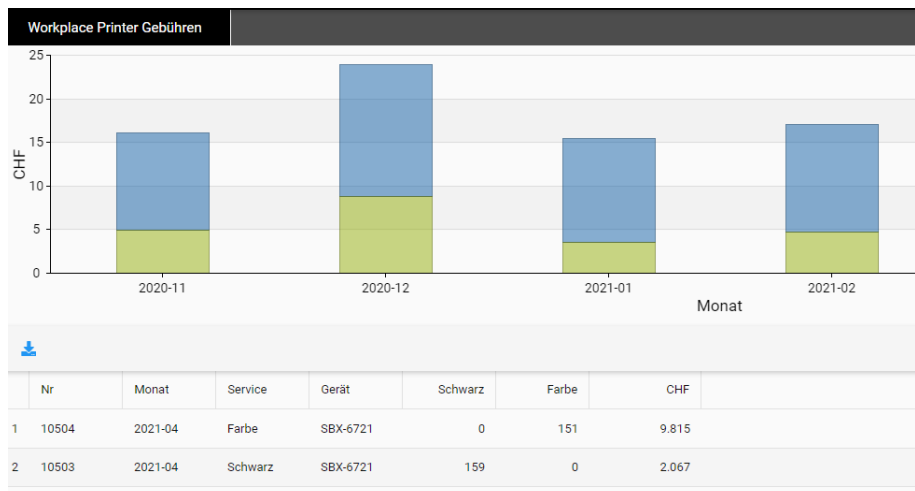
Workplace Printer Gebühren

25
20
15
10
5
0
CHF

2020-11
2020-12
2021-01
2021-02
Monat

| | Nr | Monat | Service | Gerät | Schwarz | Farbe | CHF |
|---|---|---|---|---|---|---|---|
| 1 | 10504 | 2021-04 | Farbe | SBX-6721 | 0 | 151 | 9.815 |
| 2 | 10503 | 2021-04 | Schwarz | SBX-6721 | 159 | 0 | 2.067 |